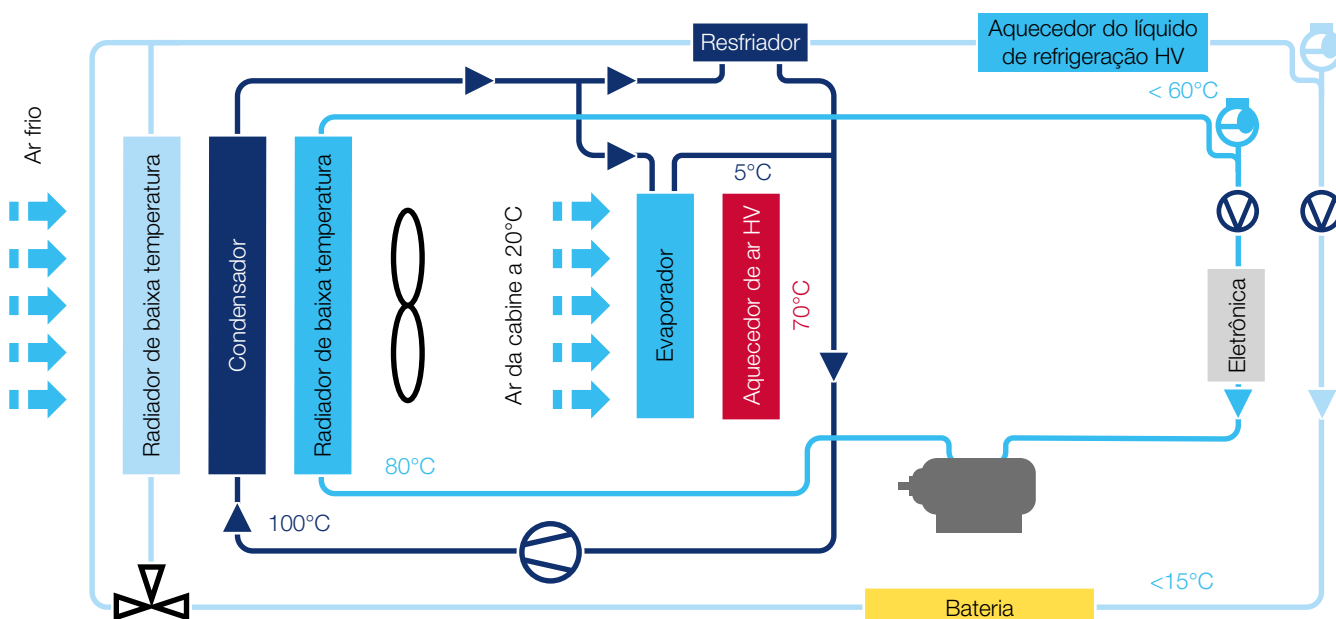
Resfriador

Aquecedor do líquido de refrigeração HV

< 60°C

Ar frio

Radiador de baixa temperatura

Condensador

Radiador de baixa temperatura

Ar da cabine a 20°C

5°C

Evaporador

Aquecedor de ar HV

70°C

Eletrônica

80°C

100°C

<15°C

Bateria